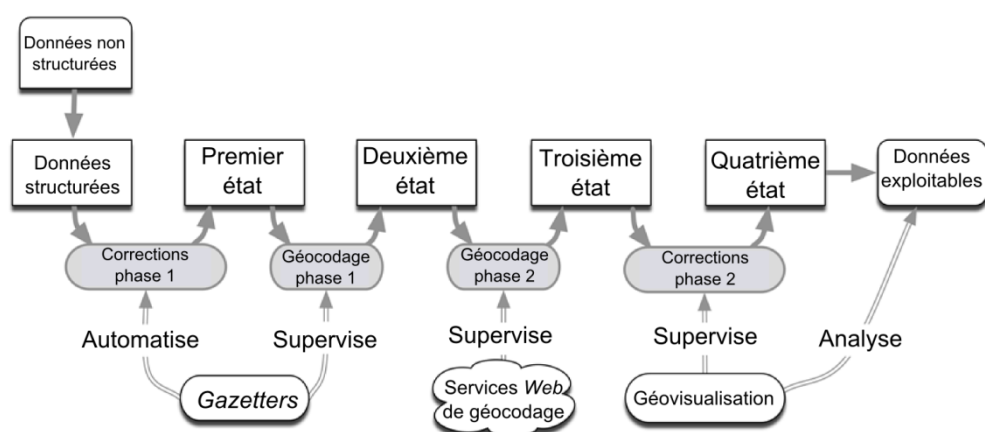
Données non structurées

Données structurées

Premier état

Deuxième état

Troisième état

Quatrième état

Données exploitables

Corrections phase 1

Géocodage phase 1

Géocodage phase 2

Corrections phase 2

Automatise

Supervise

Supervise

Supervise

Analyse

*Gazetters*

Services *Web* de géocodage

Géovisualisation